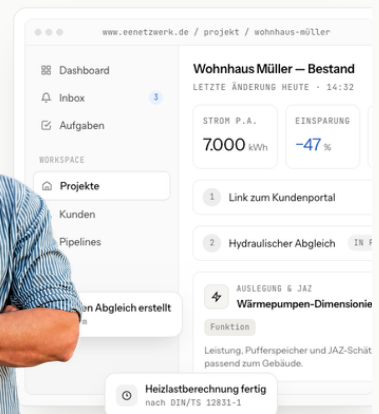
www.eenetzwerk.de / projekt / wohnhaus-müller

Dashboard
Inbox 3
Aufgaben

WORKSPACE
Projekte
Kunden
Pipelines

Wohnhaus Müller — Bestand
LETZTE ÄNDERUNG HEUTE · 14:32

STROM P.A.
7.000 kWh

EINSPARUNG
−47 %

1 Link zum Kundenportal

2 Hydraulischer Abgleich IN P

AUSLEGUNG & JAZ
Wärmepumpen-Dimensionie

Funktion

Leistung, Pufferspeicher und JAZ-Schät passend zum Gebäude.

en Abgleich erstellt
e

Heizlastberechnung fertig
nach DIN/TS 12831-1